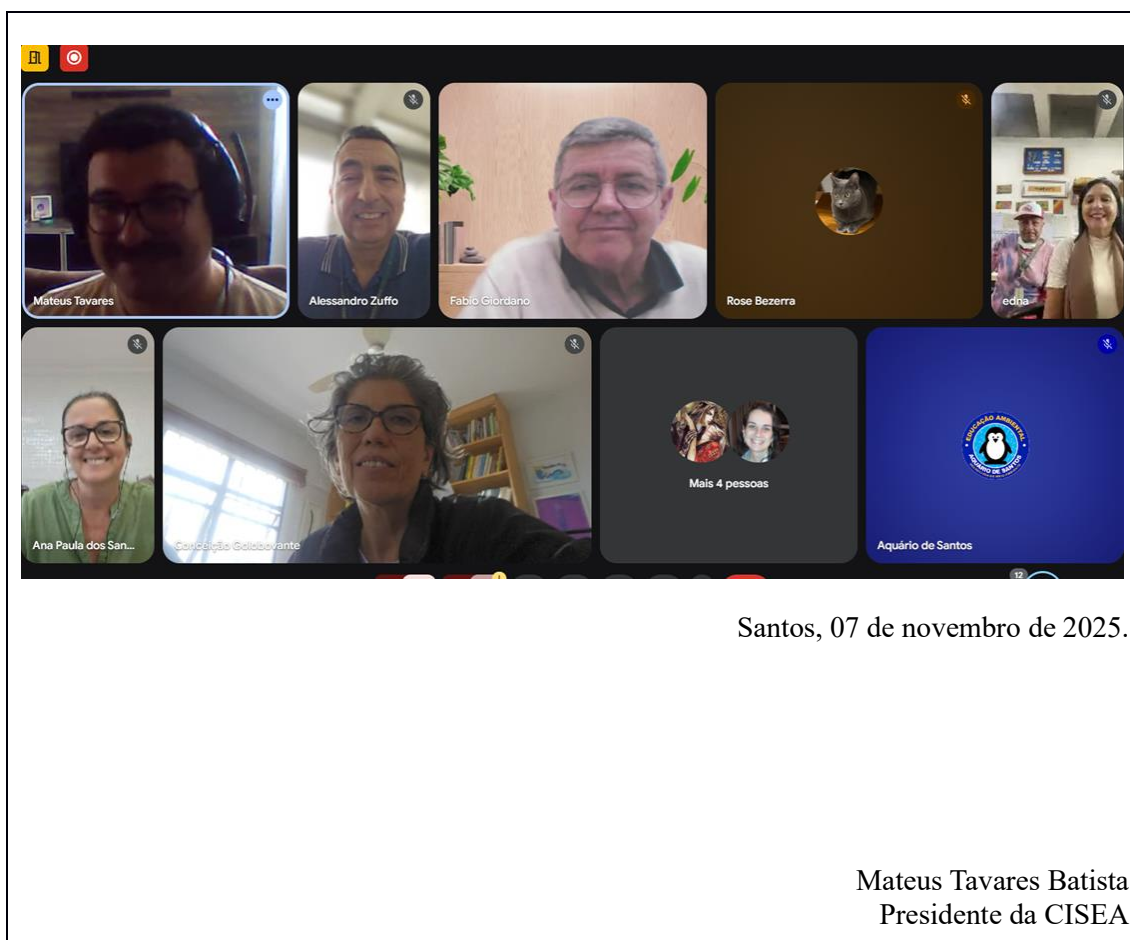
Mateus Tavares

Alessandro Zuffo

Fabio Giordano

Rose Bezerra

edna

Ana Paula dos San...

Conceição Goldbovante

Mais 4 pessoas

EDUCAÇÃO AMBIENTAL AQUÁRIO DE SANTOS

Aquário de Santos

12

Santos, 07 de novembro de 2025.

Mateus Tavares Batista
Presidente da CISEA